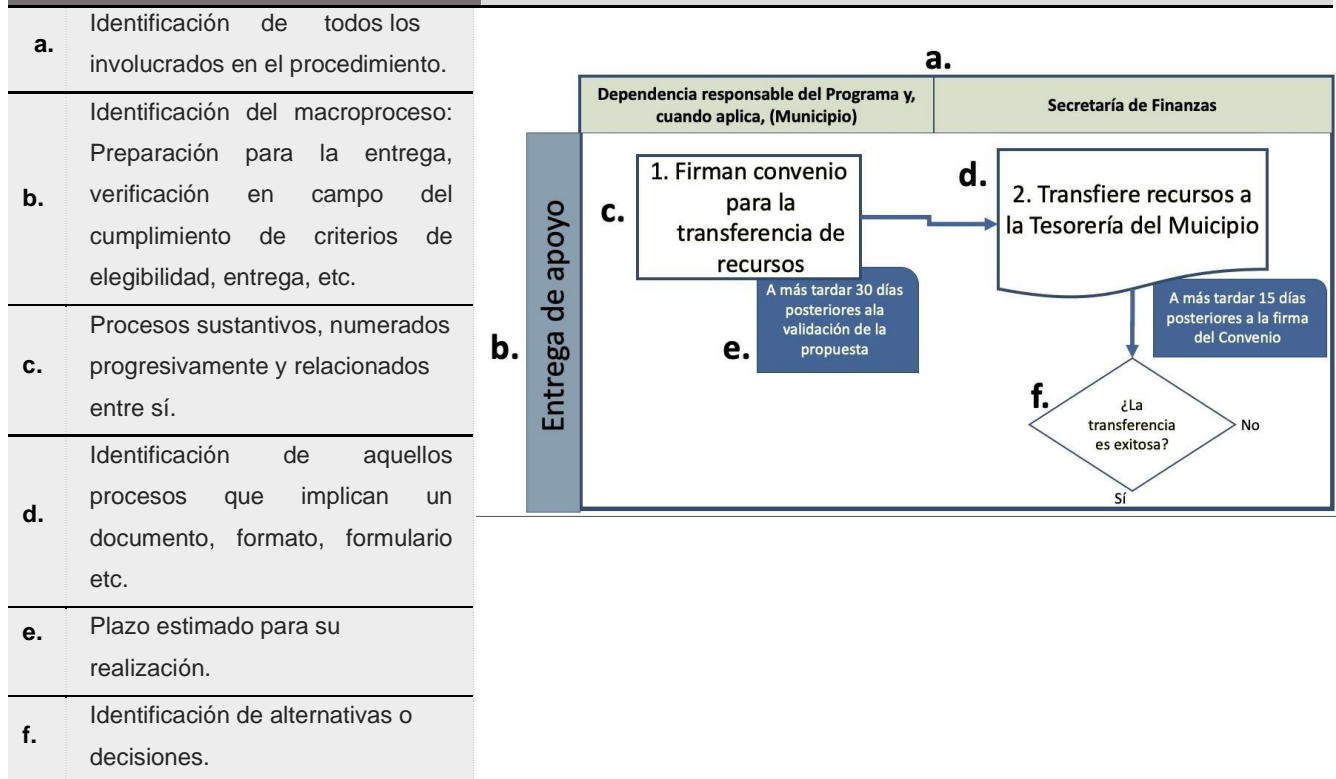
| | |
|---|---|
| **a.** | Identificación de todos los involucrados en el procedimiento. |
| **b.** | Identificación del macroproceso: Preparación para la entrega, verificación en campo del cumplimiento de criterios de elegibilidad, entrega, etc. |
| **c.** | Procesos sustantivos, numerados progresivamente y relacionados entre sí. |
| **d.** | Identificación de aquellos procesos que implican un documento, formato, formulario etc. |
| **e.** | Plazo estimado para su realización. |
| **f.** | Identificación de alternativas o decisiones. |

a.

Dependencia responsable del Programa y, cuando aplica, (Municipio)

Secretaría de Finanzas

b.

Entrega de apoyo

c.

1. Firman convenio para la transferencia de recursos

d.

2. Transfiere recursos a la Tesorería del Muicipio

e.

A más tardar 30 días posteriores ala validación de la propuesta

A más tardar 15 días posteriores a la firma del Convenio

f.

¿La transferencia es exitosa?

No

Sí